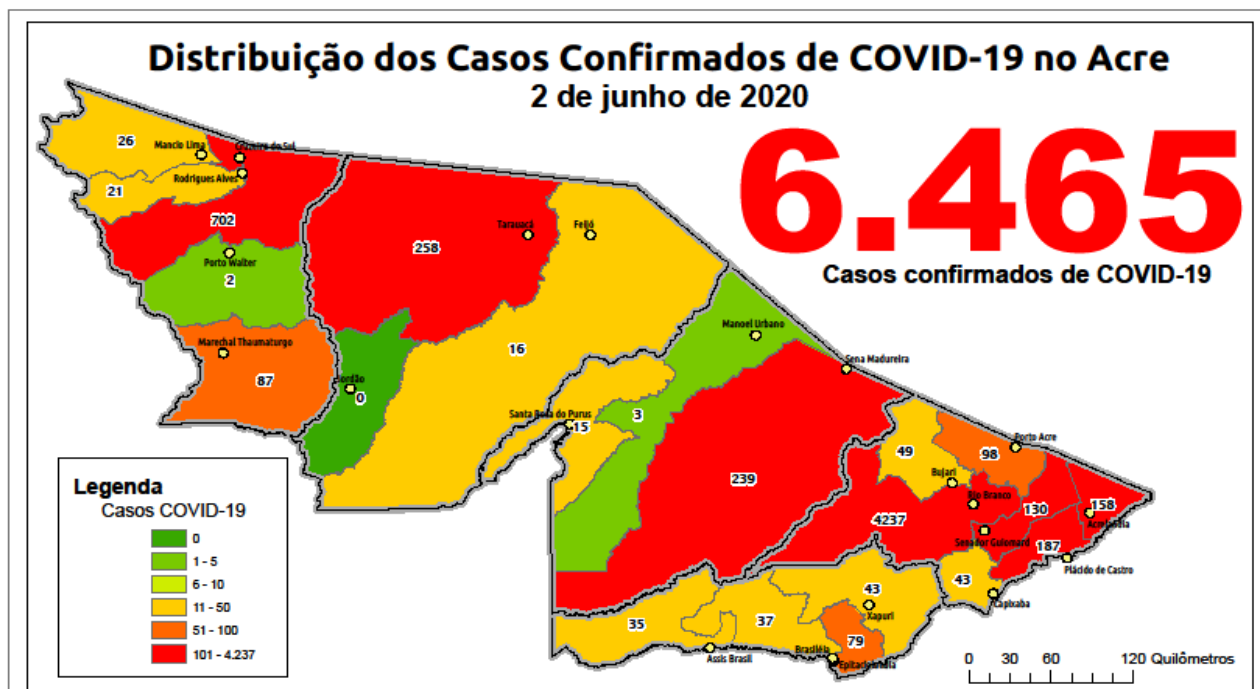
Distribuição dos Casos Confirmados de COVID-19 no Acre
2 de junho de 2020

6.465
Casos confirmados de COVID-19

26
Mancio Lima
Cruzeiro do Sul
Rodrigues Alves
21
702
Porto Walter
2
Tarauacá
258
Feijó
16
Marechal Thaumaturgo
87
Jordão
0
Manoel Urbano
Sena Madureira
Santa Rosa do Purus
15
3
239
49
98
Porto Acre
Bujari
Rio Branco
130
158
Acrelândia
4237
Senador Guiomard
187
Plácido de Castro
43
Capixaba
43
Xapuri
35
37
79
Assis Brasil
Brasiléia
Epitaciolândia

Legenda
Casos COVID-19
0
1 - 5
6 - 10
11 - 50
51 - 100
101 - 4.237

0 30 60 120 Quilômetros